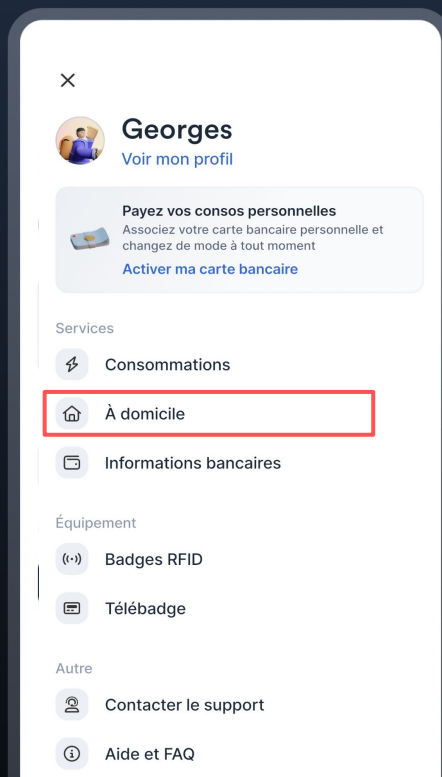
Georges
Voir mon profil

Payez vos consos personnelles
Associez votre carte bancaire personnelle et changez de mode à tout moment
Activer ma carte bancaire

Services
Consommations
À domicile
Informations bancaires

Équipement
Badges RFID
Télébadge

Autre
Contacter le support
Aide et FAQ